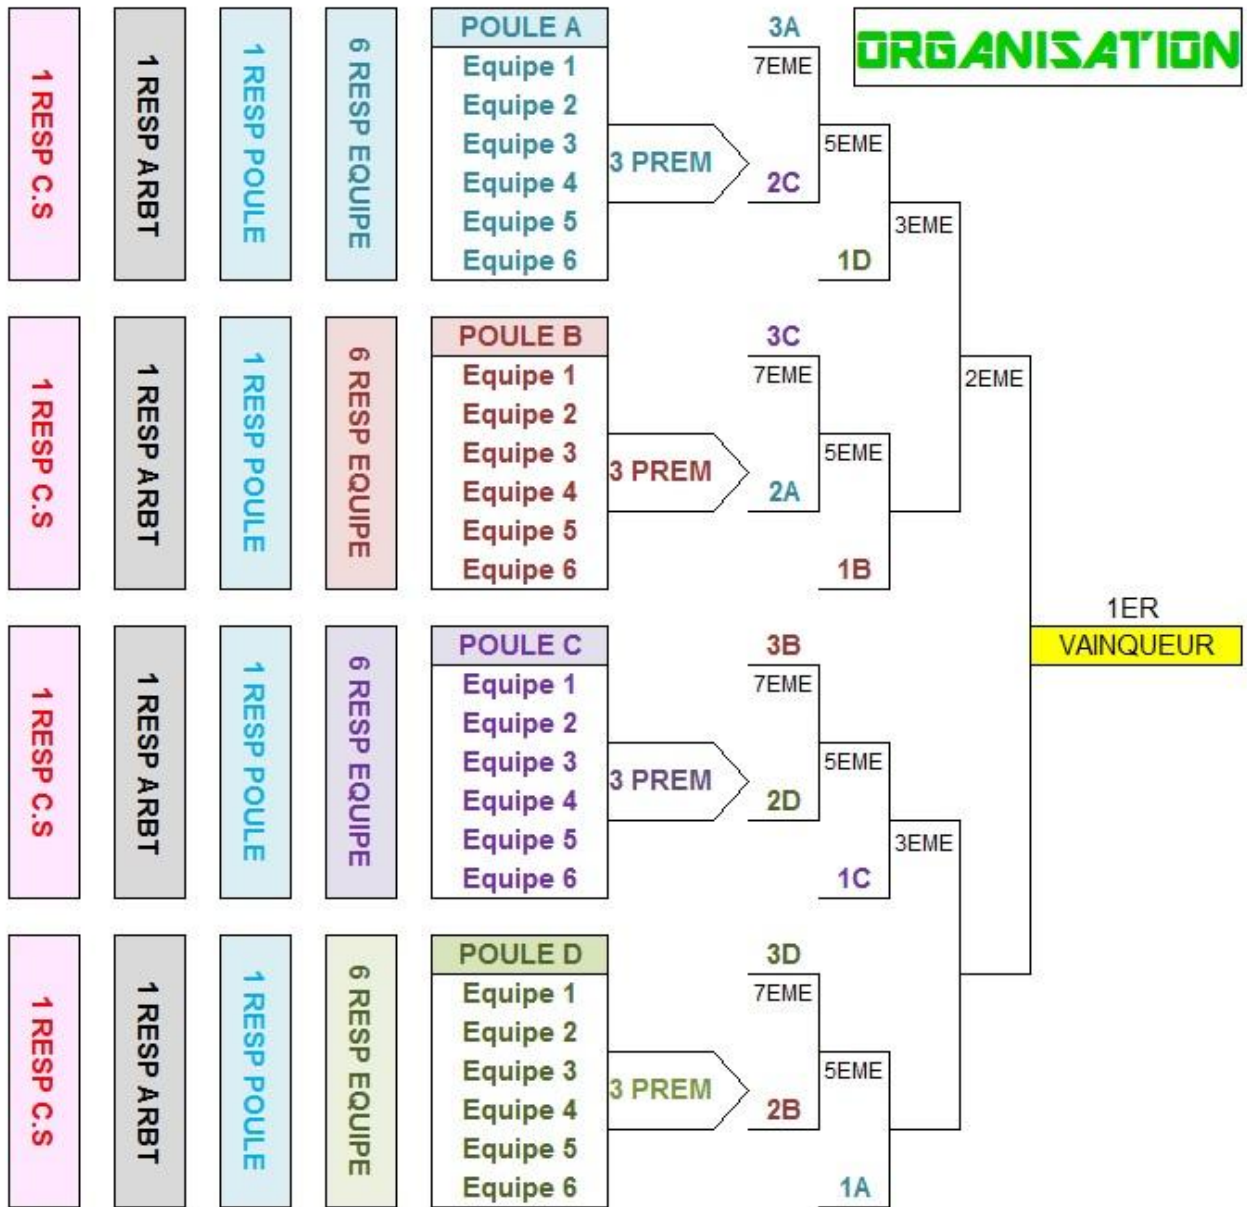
ORGANISATION

1 RESP C.S
1 RESP ARBT
1 RESP POULE
6 RESP EQUIPE

POULE A
Equipe 1
Equipe 2
Equipe 3
Equipe 4
Equipe 5
Equipe 6
3 PREM

3A
7EME
2C
5EME
1D
3EME

1 RESP C.S
1 RESP ARBT
1 RESP POULE
6 RESP EQUIPE

POULE B
Equipe 1
Equipe 2
Equipe 3
Equipe 4
Equipe 5
Equipe 6
3 PREM

3C
7EME
2A
5EME
1B
2EME

1ER
VAINQUEUR

1 RESP C.S
1 RESP ARBT
1 RESP POULE
6 RESP EQUIPE

POULE C
Equipe 1
Equipe 2
Equipe 3
Equipe 4
Equipe 5
Equipe 6
3 PREM

3B
7EME
2D
5EME
1C
3EME

1 RESP C.S
1 RESP ARBT
1 RESP POULE
6 RESP EQUIPE

POULE D
Equipe 1
Equipe 2
Equipe 3
Equipe 4
Equipe 5
Equipe 6
3 PREM

3D
7EME
2B
5EME
1A